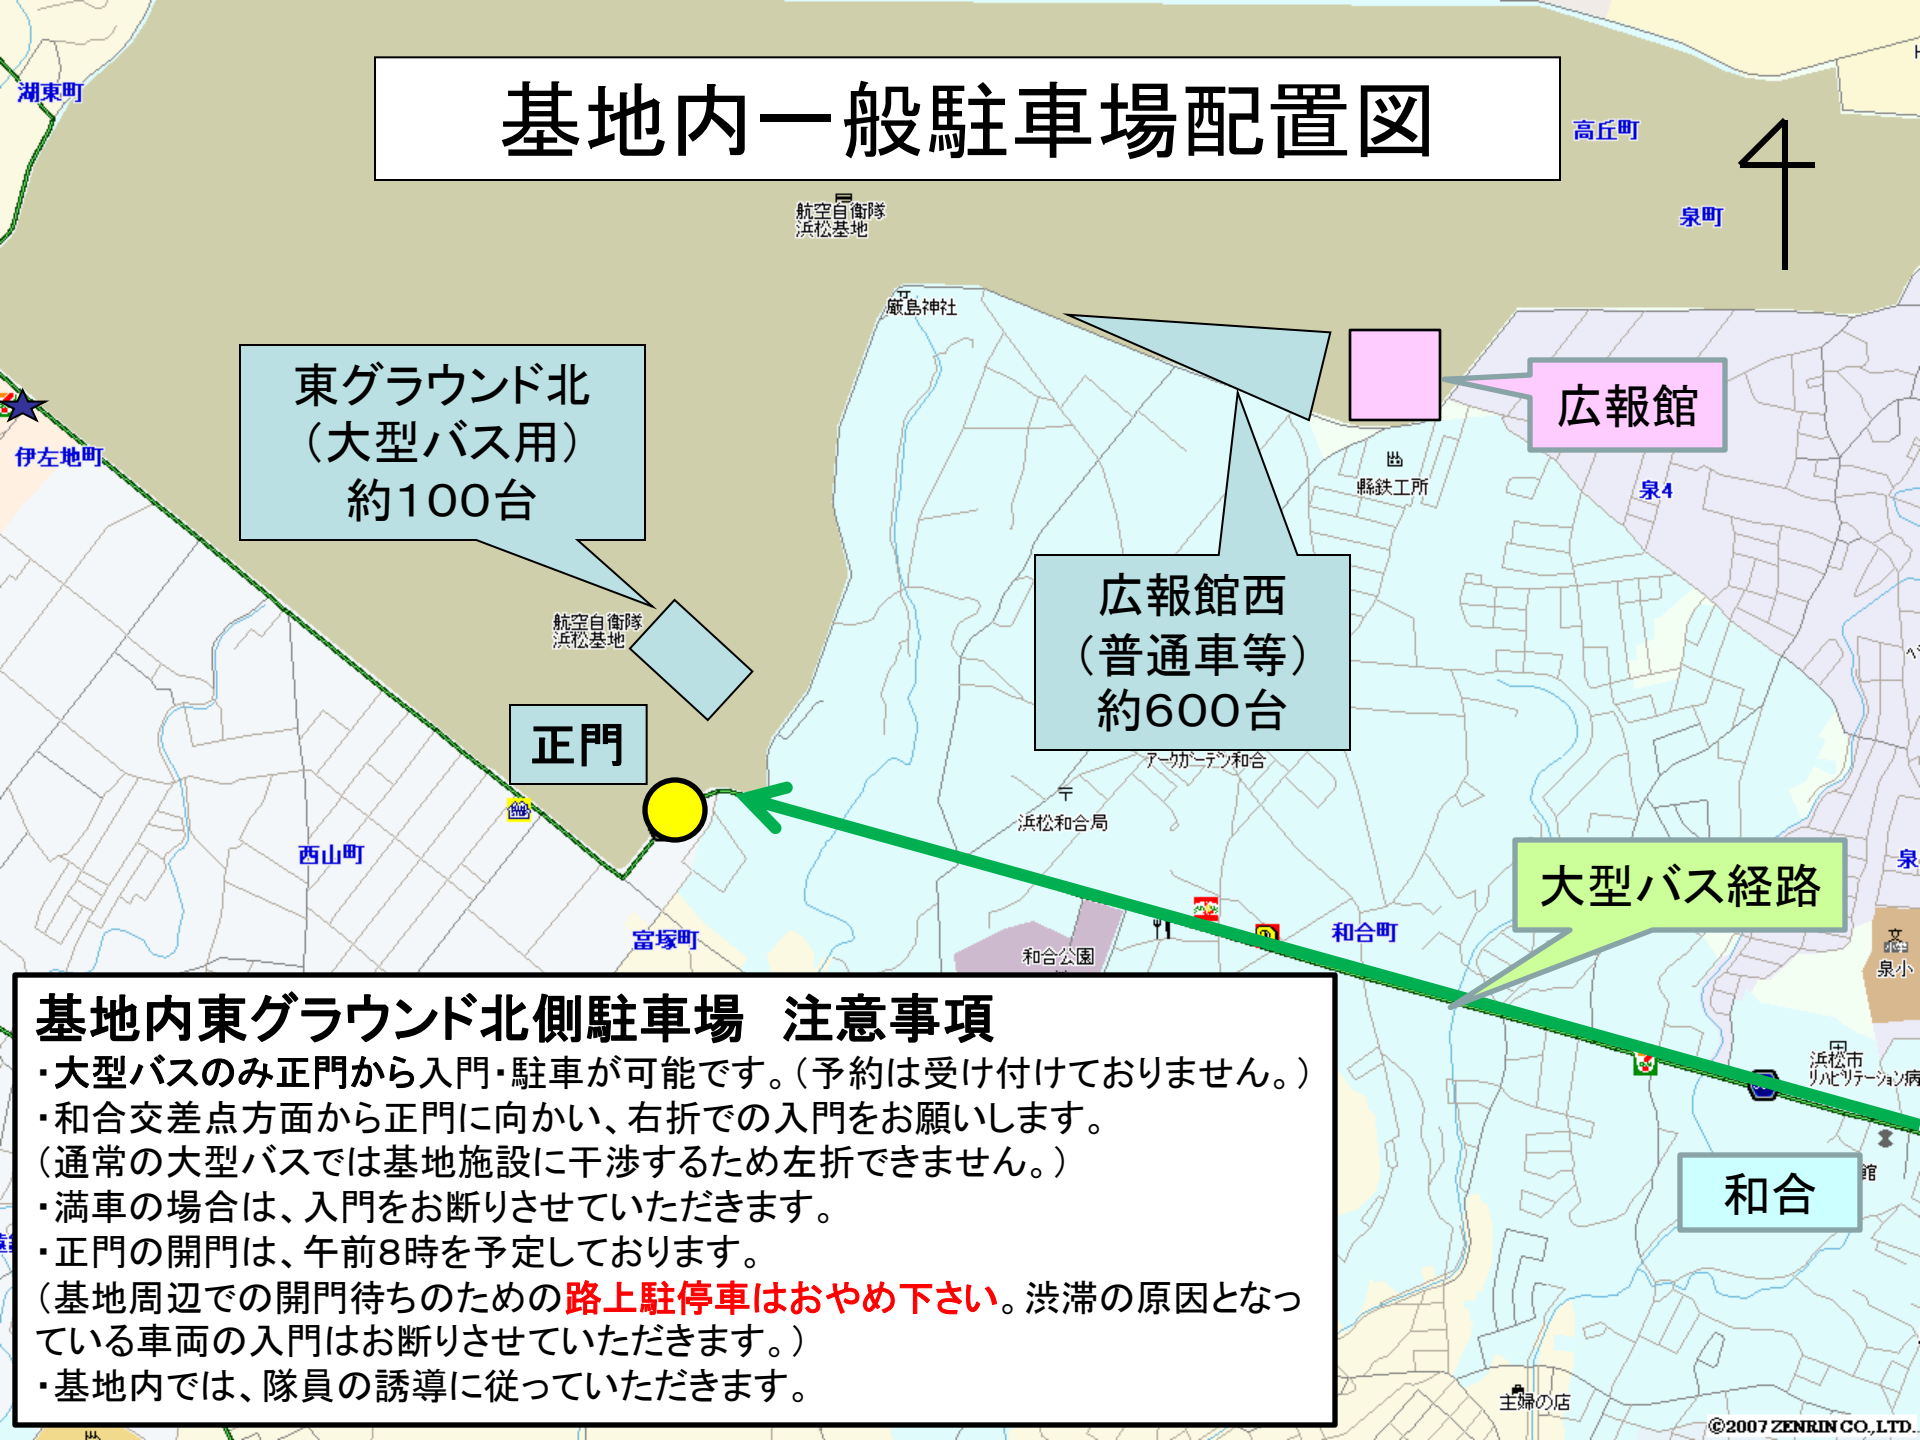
基地内一般駐車場配置図

湖東町
高丘町
泉町
航空自衛隊浜松基地
厳島神社

東グラウンド北
（大型バス用）
約100台

広報館

伊左地町
縣鉄工所
泉4

航空自衛隊浜松基地

広報館西
（普通車等）
約600台

正門
アークガーデン和合
浜松和合局
西山町
大型バス経路
富塚町
和合公園
和合町
泉小
浜松市リハビリテーション病

基地内東グラウンド北側駐車場　注意事項
・大型バスのみ正門から入門・駐車が可能です。（予約は受け付けておりません。）
・和合交差点方面から正門に向かい、右折での入門をお願いします。
（通常の大型バスでは基地施設に干渉するため左折できません。）
・満車の場合は、入門をお断りさせていただきます。
・正門の開門は、午前8時を予定しております。
（基地周辺での開門待ちのための路上駐停車はおやめ下さい。渋滞の原因となっている車両の入門はお断りさせていただきます。）
・基地内では、隊員の誘導に従っていただきます。

和合
主婦の店
©2007 ZENRIN CO.,LTD.